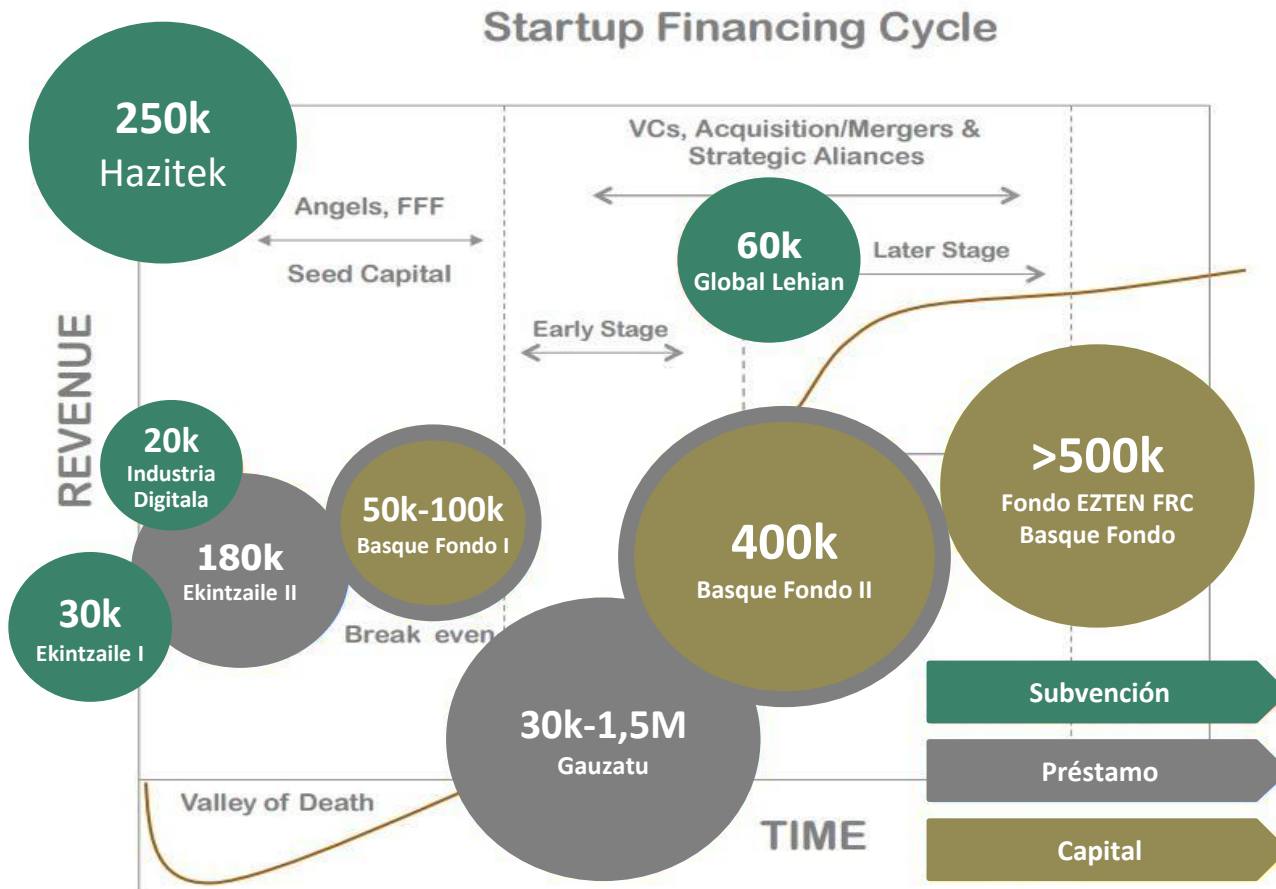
Startup Financing Cycle

250k
Hazitek

VCs, Acquisition/Mergers & Strategic Aliances

Angels, FFF

Seed Capital

60k
Global Lehian

Later Stage

Early Stage

REVENUE

20k
Industria Digitala

180k
Ekintzaile II

50k-100k
Basque Fondo I

400k
Basque Fondo II

>500k
Fondo EZTEN FRC
Basque Fondo

30k
Ekintzaile I

Break even

30k-1,5M
Gauzatu

Subvención

Préstamo

Capital

Valley of Death

TIME